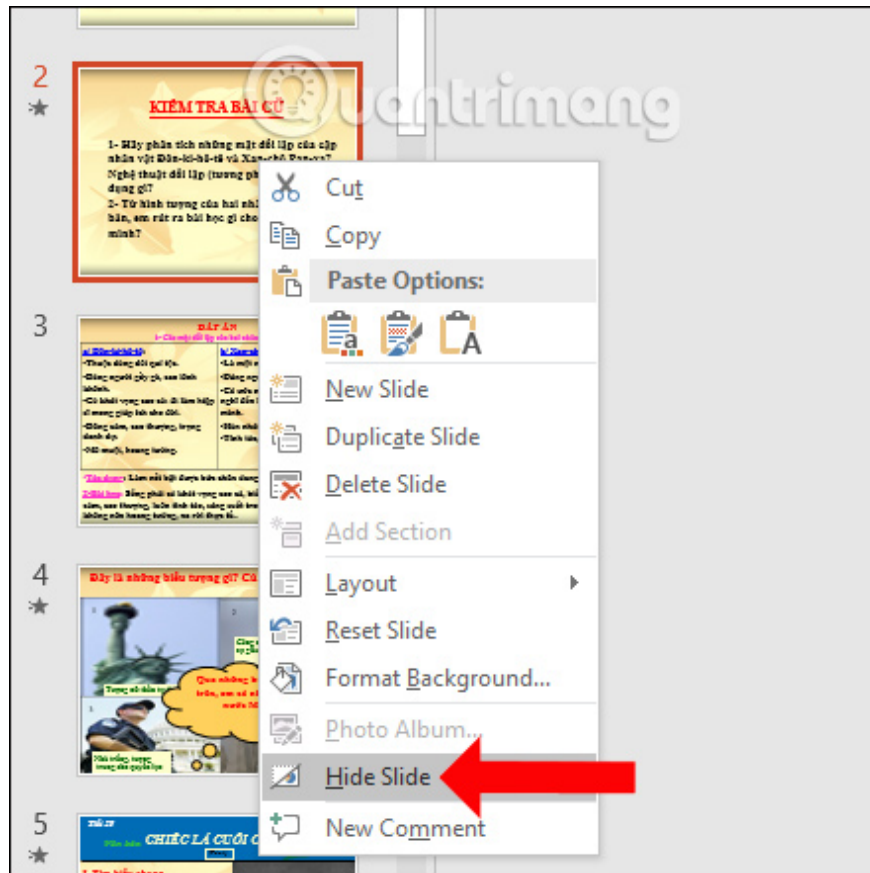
2

KIỂM TRA BÀI CŨ

1- Hãy phân tích những mặt đối lập của cặp nhân vật Đôn-ki-hô-tê và Xan-chô Pan-xa? Nghệ thuật đối lập (tương phản) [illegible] dụng gì?
2- Từ hình tượng của hai nhân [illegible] bản, em rút ra bài học gì cho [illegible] mình?

3

ĐÁP ÁN

4

Đây là những biểu tượng gì? Cá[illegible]

5

CHIẾC LÁ CUỐI C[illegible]

Quantrimang

Cut
Copy
Paste Options:
New Slide
Duplicate Slide
Delete Slide
Add Section
Layout
Reset Slide
Format Background...
Photo Album...
Hide Slide
New Comment